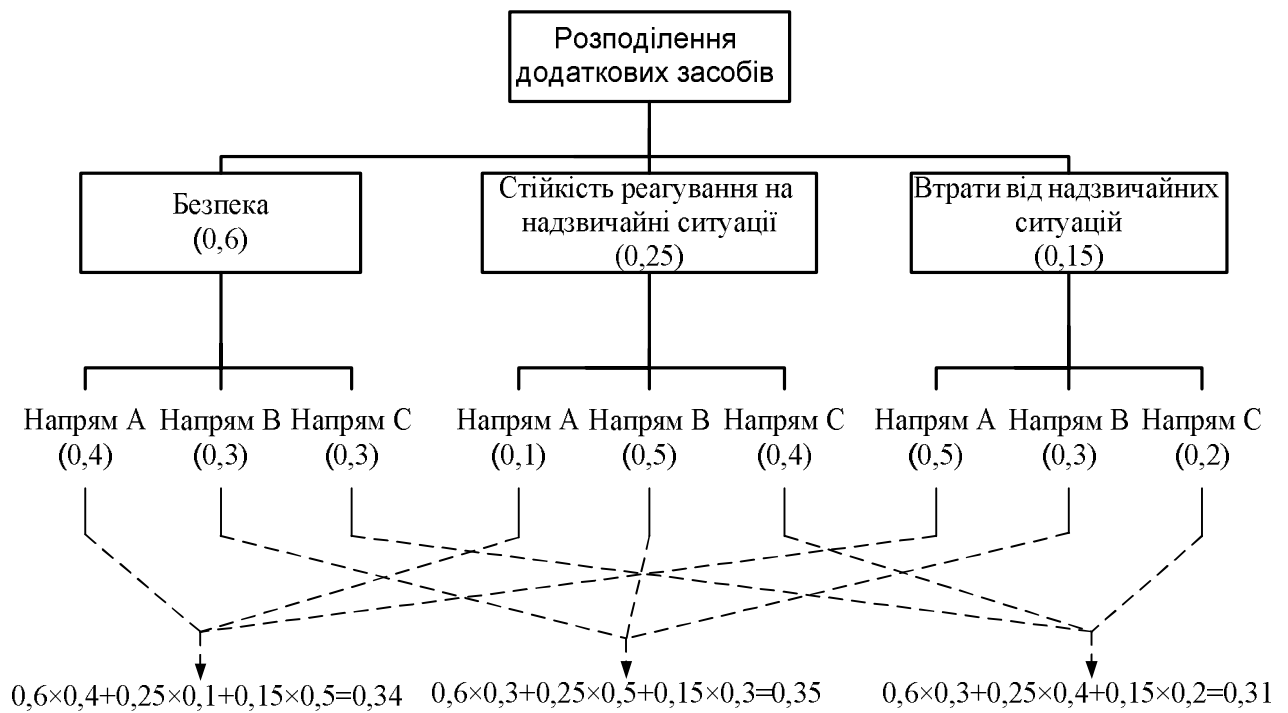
Розподілення додаткових засобів

Безпека
(0,6)

Стійкість реагування на надзвичайні ситуації
(0,25)

Втрати від надзвичайних ситуацій
(0,15)

Напрям A
(0,4)

Напрям B
(0,3)

Напрям C
(0,3)

Напрям A
(0,1)

Напрям B
(0,5)

Напрям C
(0,4)

Напрям A
(0,5)

Напрям B
(0,3)

Напрям C
(0,2)

$0,6\times0,4+0,25\times0,1+0,15\times0,5=0,34$

$0,6\times0,3+0,25\times0,5+0,15\times0,3=0,35$

$0,6\times0,3+0,25\times0,4+0,15\times0,2=0,31$